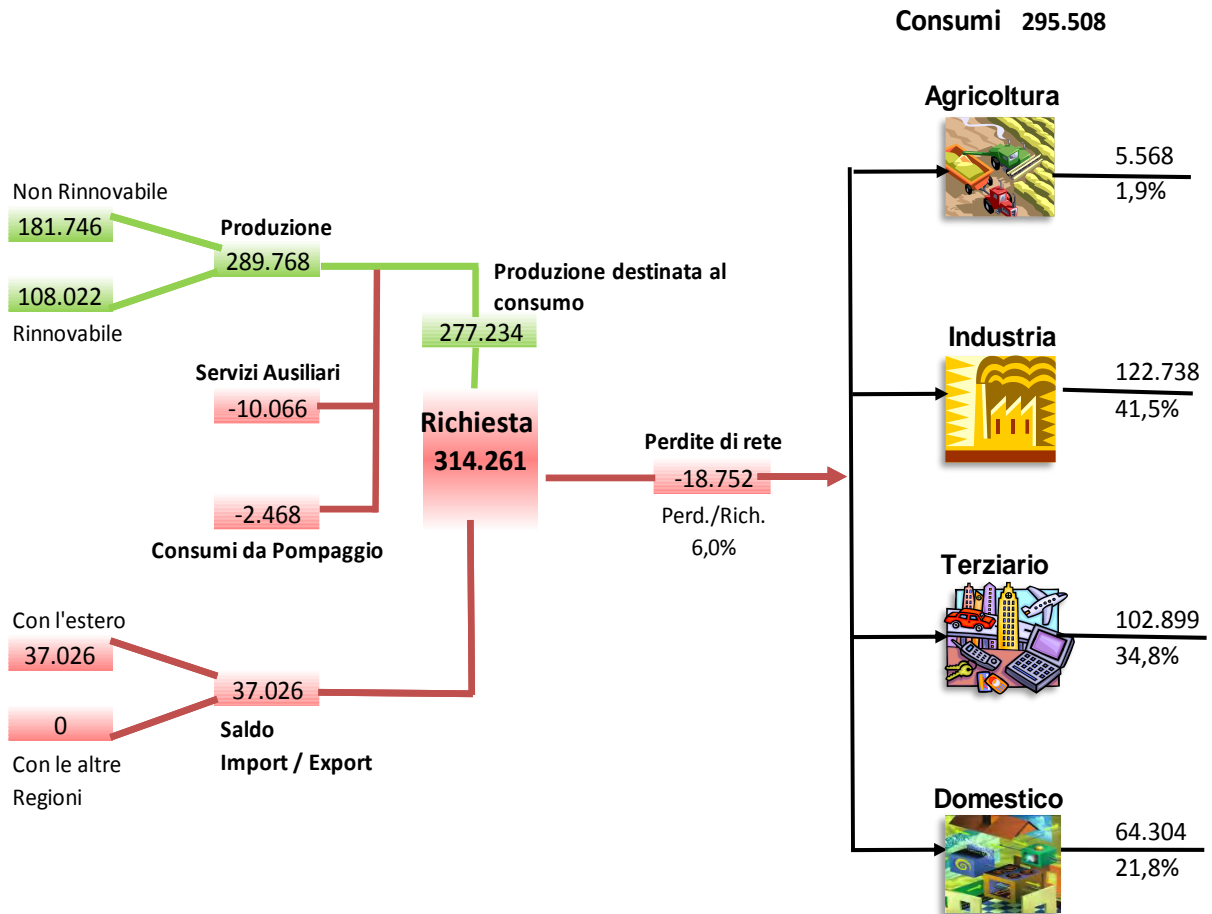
Consumi 295.508

Agricoltura
5.568
1,9%

Non Rinnovabile
181.746
Produzione
289.768
108.022
Rinnovabile

Produzione destinata al consumo
277.234

Industria
122.738
41,5%

Servizi Ausiliari
-10.066

Richiesta
314.261

Perdite di rete
-18.752
Perd./Rich.
6,0%

-2.468
Consumi da Pompaggio

Terziario
102.899
34,8%

Con l'estero
37.026
37.026
0
Saldo
Import / Export
Con le altre Regioni

Domestico
64.304
21,8%